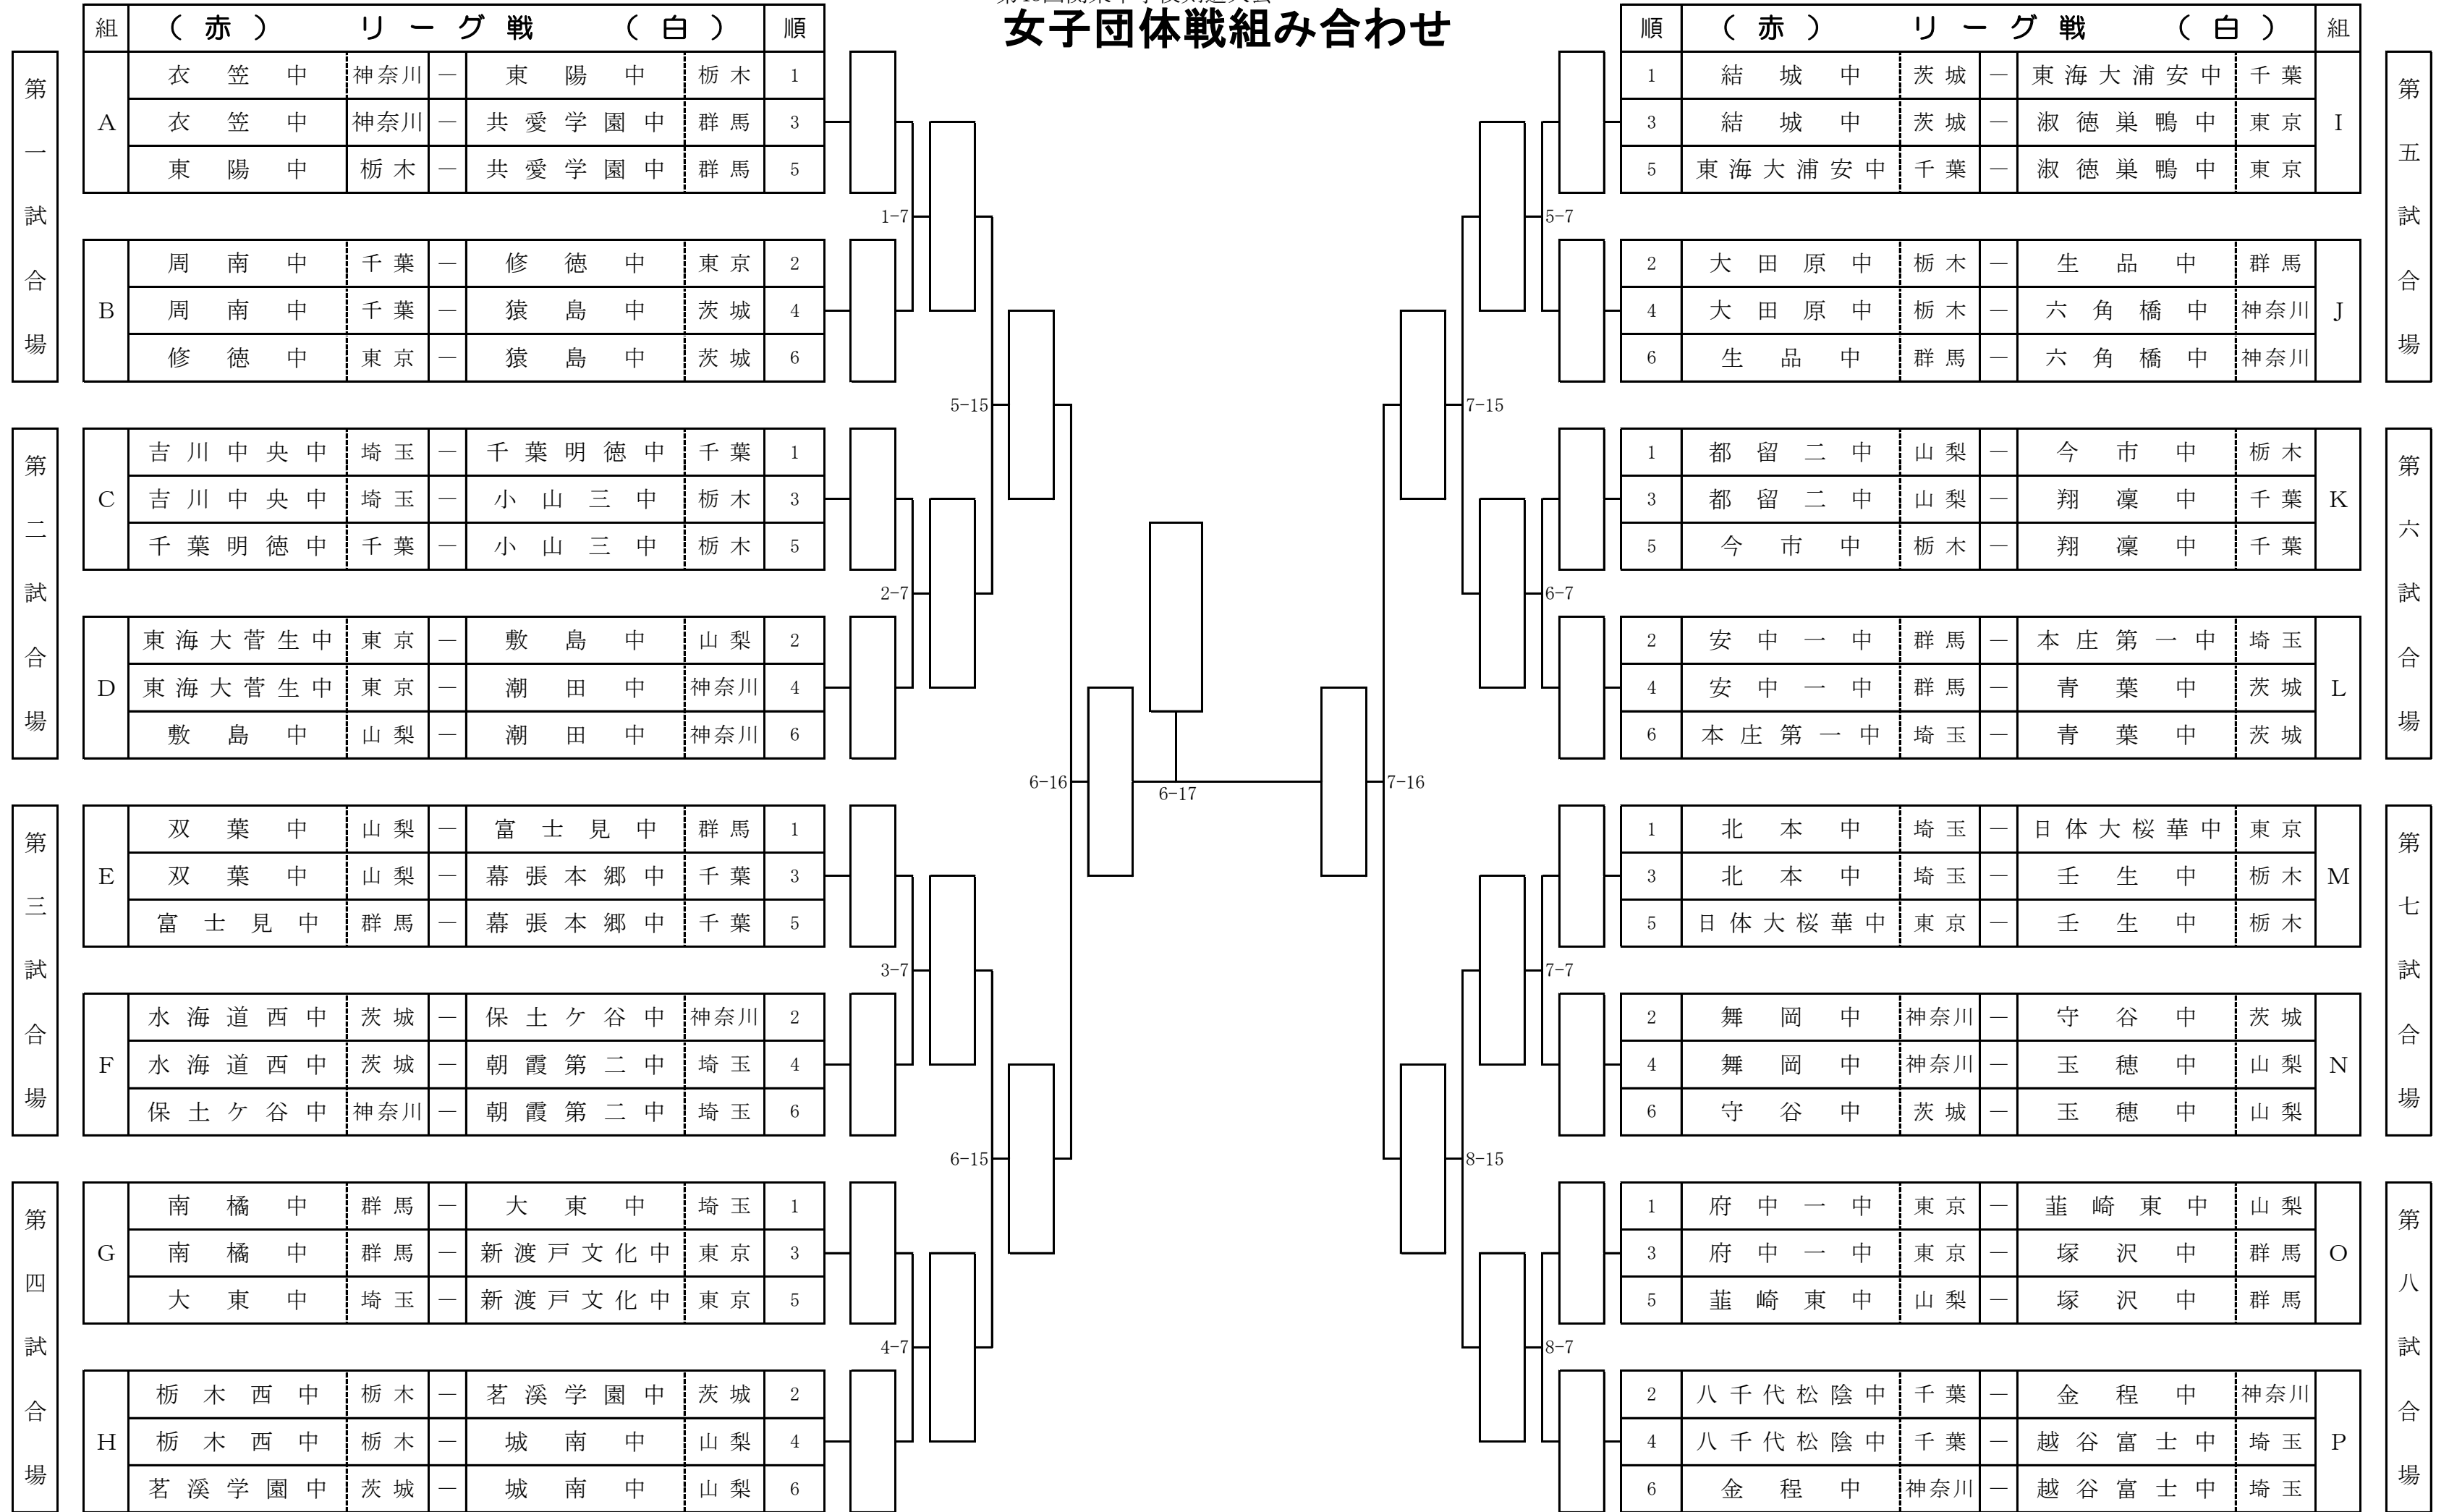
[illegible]
女子団体戦組み合わせ

| 組 | （赤） | | | リーグ戦（白） | | 順 |
|---|---|---|---|---|---|---|
| A | 衣笠中 | 神奈川 | ― | 東陽中 | 栃木 | 1 |
| | 衣笠中 | 神奈川 | ― | 共愛学園中 | 群馬 | 3 |
| | 東陽中 | 栃木 | ― | 共愛学園中 | 群馬 | 5 |
| B | 周南中 | 千葉 | ― | 修徳中 | 東京 | 2 |
| | 周南中 | 千葉 | ― | 猿島中 | 茨城 | 4 |
| | 修徳中 | 東京 | ― | 猿島中 | 茨城 | 6 |
| C | 吉川中央中 | 埼玉 | ― | 千葉明徳中 | 千葉 | 1 |
| | 吉川中央中 | 埼玉 | ― | 小山三中 | 栃木 | 3 |
| | 千葉明徳中 | 千葉 | ― | 小山三中 | 栃木 | 5 |
| D | 東海大菅生中 | 東京 | ― | 敷島中 | 山梨 | 2 |
| | 東海大菅生中 | 東京 | ― | 潮田中 | 神奈川 | 4 |
| | 敷島中 | 山梨 | ― | 潮田中 | 神奈川 | 6 |
| E | 双葉中 | 山梨 | ― | 富士見中 | 群馬 | 1 |
| | 双葉中 | 山梨 | ― | 幕張本郷中 | 千葉 | 3 |
| | 富士見中 | 群馬 | ― | 幕張本郷中 | 千葉 | 5 |
| F | 水海道西中 | 茨城 | ― | 保土ケ谷中 | 神奈川 | 2 |
| | 水海道西中 | 茨城 | ― | 朝霞第二中 | 埼玉 | 4 |
| | 保土ケ谷中 | 神奈川 | ― | 朝霞第二中 | 埼玉 | 6 |
| G | 南橘中 | 群馬 | ― | 大東中 | 埼玉 | 1 |
| | 南橘中 | 群馬 | ― | 新渡戸文化中 | 東京 | 3 |
| | 大東中 | 埼玉 | ― | 新渡戸文化中 | 東京 | 5 |
| H | 栃木西中 | 栃木 | ― | 茗溪学園中 | 茨城 | 2 |
| | 栃木西中 | 栃木 | ― | 城南中 | 山梨 | 4 |
| | 茗溪学園中 | 茨城 | ― | 城南中 | 山梨 | 6 |

第一試合場 第二試合場 第三試合場 第四試合場

1-7 2-7 3-7 4-7 5-15 6-15 6-16 6-17 7-16 7-15 8-15 5-7 6-7 7-7 8-7

| 順 | （赤） | | | リーグ戦（白） | | 組 |
|---|---|---|---|---|---|---|
| 1 | 結城中 | 茨城 | ― | 東海大浦安中 | 千葉 | I |
| 3 | 結城中 | 茨城 | ― | 淑徳巣鴨中 | 東京 | |
| 5 | 東海大浦安中 | 千葉 | ― | 淑徳巣鴨中 | 東京 | |
| 2 | 大田原中 | 栃木 | ― | 生品中 | 群馬 | J |
| 4 | 大田原中 | 栃木 | ― | 六角橋中 | 神奈川 | |
| 6 | 生品中 | 群馬 | ― | 六角橋中 | 神奈川 | |
| 1 | 都留二中 | 山梨 | ― | 今市中 | 栃木 | K |
| 3 | 都留二中 | 山梨 | ― | 翔凜中 | 千葉 | |
| 5 | 今市中 | 栃木 | ― | 翔凜中 | 千葉 | |
| 2 | 安中一中 | 群馬 | ― | 本庄第一中 | 埼玉 | L |
| 4 | 安中一中 | 群馬 | ― | 青葉中 | 茨城 | |
| 6 | 本庄第一中 | 埼玉 | ― | 青葉中 | 茨城 | |
| 1 | 北本中 | 埼玉 | ― | 日体大桜華中 | 東京 | M |
| 3 | 北本中 | 埼玉 | ― | 壬生中 | 栃木 | |
| 5 | 日体大桜華中 | 東京 | ― | 壬生中 | 栃木 | |
| 2 | 舞岡中 | 神奈川 | ― | 守谷中 | 茨城 | N |
| 4 | 舞岡中 | 神奈川 | ― | 玉穂中 | 山梨 | |
| 6 | 守谷中 | 茨城 | ― | 玉穂中 | 山梨 | |
| 1 | 府中一中 | 東京 | ― | 韮崎東中 | 山梨 | O |
| 3 | 府中一中 | 東京 | ― | 塚沢中 | 群馬 | |
| 5 | 韮崎東中 | 山梨 | ― | 塚沢中 | 群馬 | |
| 2 | 八千代松陰中 | 千葉 | ― | 金程中 | 神奈川 | P |
| 4 | 八千代松陰中 | 千葉 | ― | 越谷富士中 | 埼玉 | |
| 6 | 金程中 | 神奈川 | ― | 越谷富士中 | 埼玉 | |

第五試合場 第六試合場 第七試合場 第八試合場